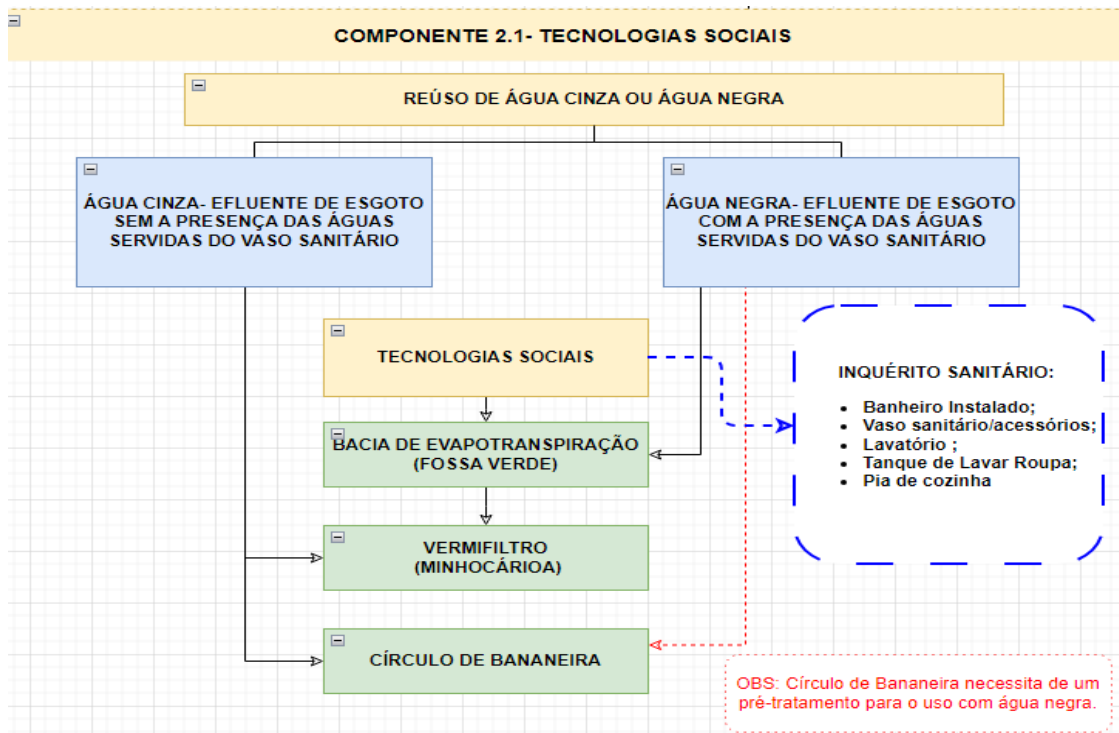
COMPONENTE 2.1- TECNOLOGIAS SOCIAIS

REÚSO DE ÁGUA CINZA OU ÁGUA NEGRA

ÁGUA CINZA- EFLUENTE DE ESGOTO SEM A PRESENÇA DAS ÁGUAS SERVIDAS DO VASO SANITÁRIO

ÁGUA NEGRA- EFLUENTE DE ESGOTO COM A PRESENÇA DAS ÁGUAS SERVIDAS DO VASO SANITÁRIO

TECNOLOGIAS SOCIAIS

INQUÉRITO SANITÁRIO:

- Banheiro Instalado;
- Vaso sanitário/acessórios;
- Lavatório ;
- Tanque de Lavar Roupa;
- Pia de cozinha

BACIA DE EVAPOTRANSPIRAÇÃO (FOSSA VERDE)

VERMIFILTRO (MINHOCÁRIOA)

CÍRCULO DE BANANEIRA

OBS: Círculo de Bananeira necessita de um pré-tratamento para o uso com água negra.